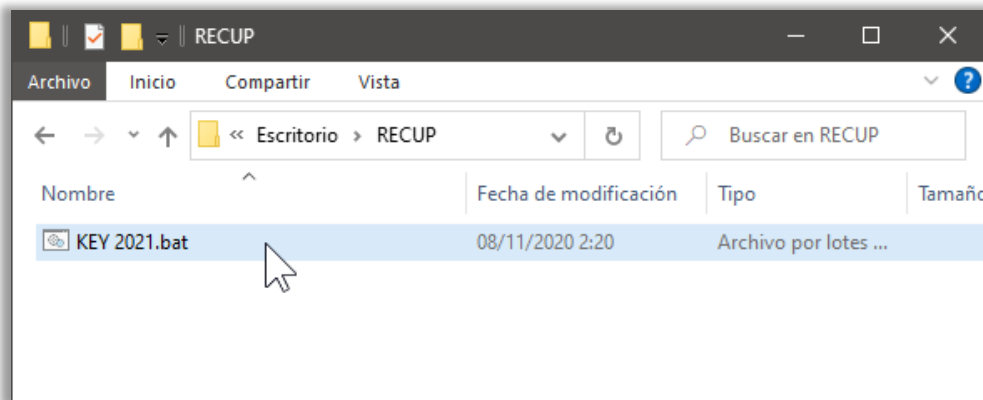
RECUP

Archivo Inicio Compartir Vista

« Escritorio › RECUP

Buscar en RECUP

| Nombre | Fecha de modificación | Tipo | Tamaño |
|---|---|---|---|
| KEY 2021.bat | 08/11/2020 2:20 | Archivo por lotes ... | |